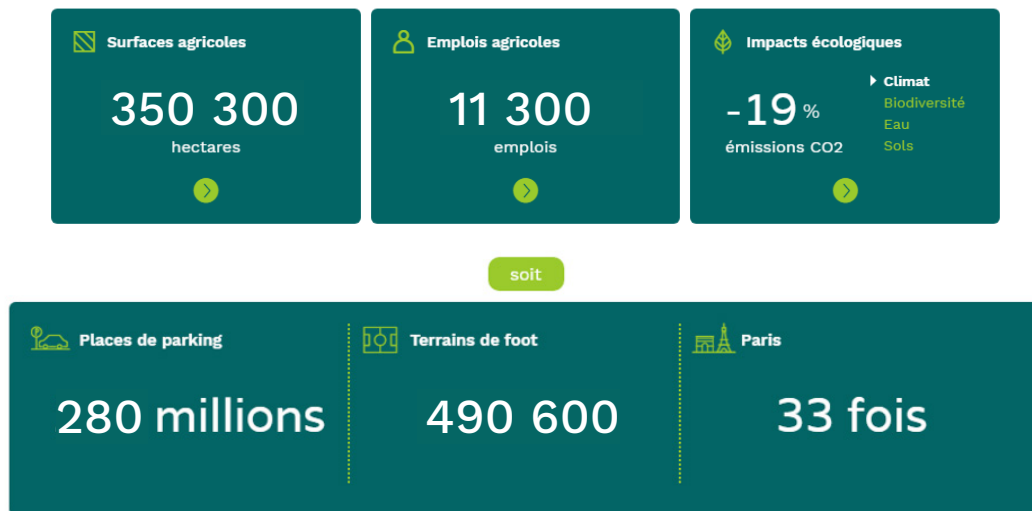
Surfaces agricoles

350 300
hectares

Emplois agricoles

11 300
emplois

Impacts écologiques

-19 %
émissions CO2

Climat
Biodiversité
Eau
Sols

soit

Places de parking

280 millions

Terrains de foot

490 600

Paris

33 fois